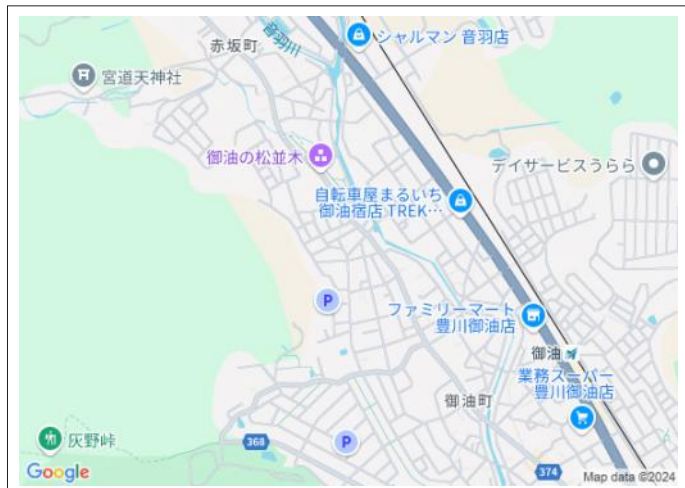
シャルマン 音羽店
赤坂町
音羽川
宮道天神社
御油の松並木
デイサービスうらら
自転車屋まるいち 御油宿店 TREK…
P
ファミリーマート 豊川御油店
御油
業務スーパー 豊川御油店
御油町
灰野峠
368
P
374
Google
Map data ©2024